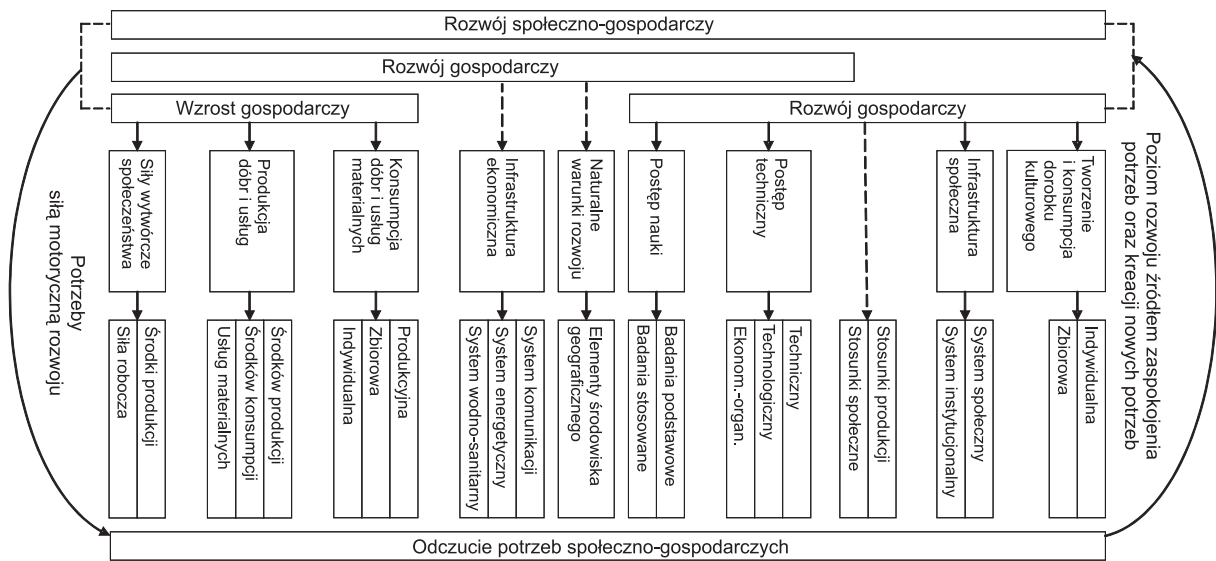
Rozwój społeczno-gospodarczy

Rozwój gospodarczy

Wzrost gospodarczy

Rozwój gospodarczy

Potrzeby siłą motoryczną rozwoju

Poziom rozwoju źródłem zaspokojenia potrzeb oraz kreacji nowych potrzeb

Siły wytwórcze społeczeństwa

Produkcja dóbr i usług

Konsumpcja dóbr i usług materialnych

Infrastruktura ekonomiczna

Naturalne warunki rozwoju

Postęp nauki

Postęp techniczny

Infrastruktura społeczna

Tworzenie i konsumpcja dorobku kulturowego

Środki produkcji

Siła robocza

Środków produkcji

Środków konsumpcji

Usług materialnych

Produkcyjna

Zbiorowa

Indywidualna

System komunikacji

System energetyczny

System wodno-sanitarny

Elementy środowiska geograficznego

Badania podstawowe

Badania stosowane

Techniczny

Technologiczny

Ekonom.-organ.

Stosunki produkcji

Stosunki społeczne

System społeczny

System instytucjonalny

Indywidualna

Zbiorowa

Odczucie potrzeb społeczno-gospodarczych